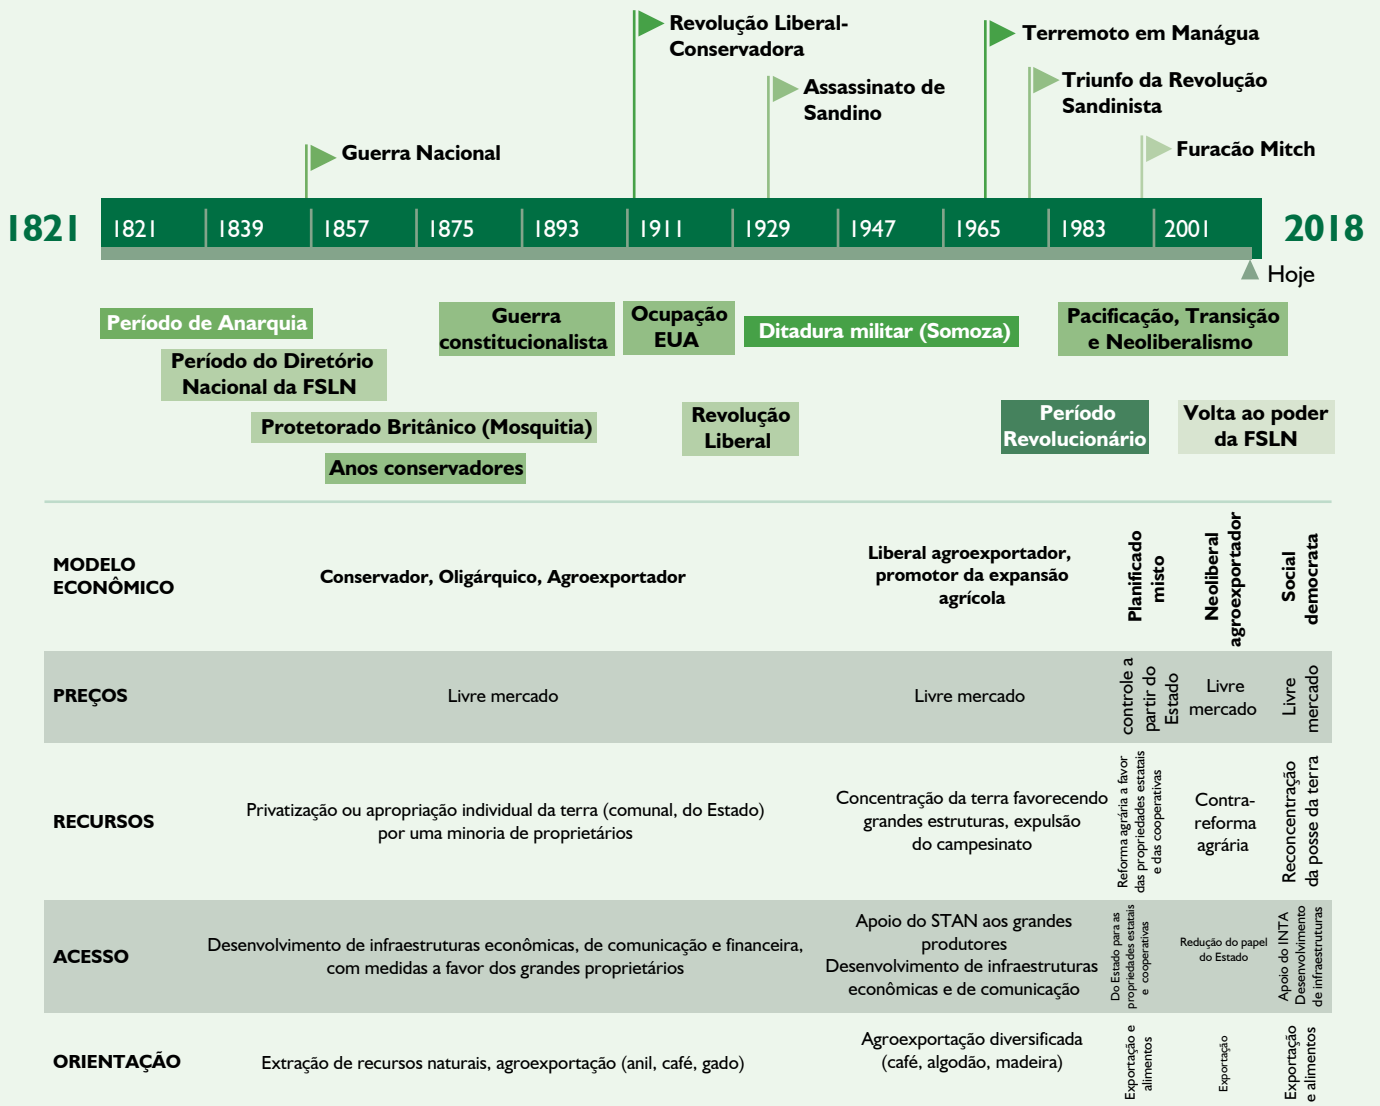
Revolução Liberal-Conservadora

Terremoto em Manágua

Assassinato de Sandino

Triunfo da Revolução Sandinista

Guerra Nacional

Furacão Mitch

1821

| 1821 | 1839 | 1857 | 1875 | 1893 | 1911 | 1929 | 1947 | 1965 | 1983 | 2001 |

2018

Hoje

Período de Anarquia

Período do Diretório Nacional da FSLN

Protetorado Britânico (Mosquitia)

Anos conservadores

Guerra constitucionalista

Ocupação EUA

Revolução Liberal

Ditadura militar (Somoza)

Pacificação, Transição e Neoliberalismo

Período Revolucionário

Volta ao poder da FSLN

| | | | | | |
|---|---|---|---|---|---|
| MODELO ECONÔMICO | Conservador, Oligárquico, Agroexportador | Liberal agroexportador, promotor da expansão agrícola | Planificado misto | Neoliberal agroexportador | Social democrata |
| PREÇOS | Livre mercado | Livre mercado | controle a partir do Estado | Livre mercado | Livre mercado |
| RECURSOS | Privatização ou apropriação individual da terra (comunal, do Estado) por uma minoria de proprietários | Concentração da terra favorecendo grandes estruturas, expulsão do campesinato | Reforma agrária a favor das propriedades estatais e das cooperativas | Contra-reforma agrária | Reconcentração da posse da terra |
| ACESSO | Desenvolvimento de infraestruturas econômicas, de comunicação e financeira, com medidas a favor dos grandes proprietários | Apoio do STAN aos grandes produtores Desenvolvimento de infraestruturas econômicas e de comunicação | Do Estado para as propriedades estatais e cooperativas | Redução do papel do Estado | Apoio do INTA Desenvolvimento de infraestruturas |
| ORIENTAÇÃO | Extração de recursos naturais, agroexportação (anil, café, gado) | Agroexportação diversificada (café, algodão, madeira) | Exportação e alimentos | Exportação | Exportação e alimentos |